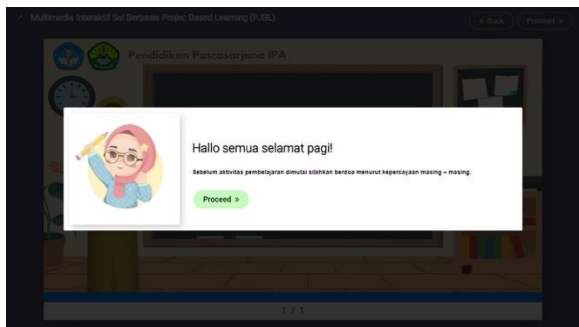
Multimedia Interaktif Sel Berbasis Projec Based Learning (PJBL)

« Back

Proceed »

Pendidikan Pascasarjana IPA

Hallo semua selamat pagi!

Sebelum aktivitas pembelajaran dimulai silahkan berdoa menurut kepercayaan masing – masing.

Proceed »

1 / 1